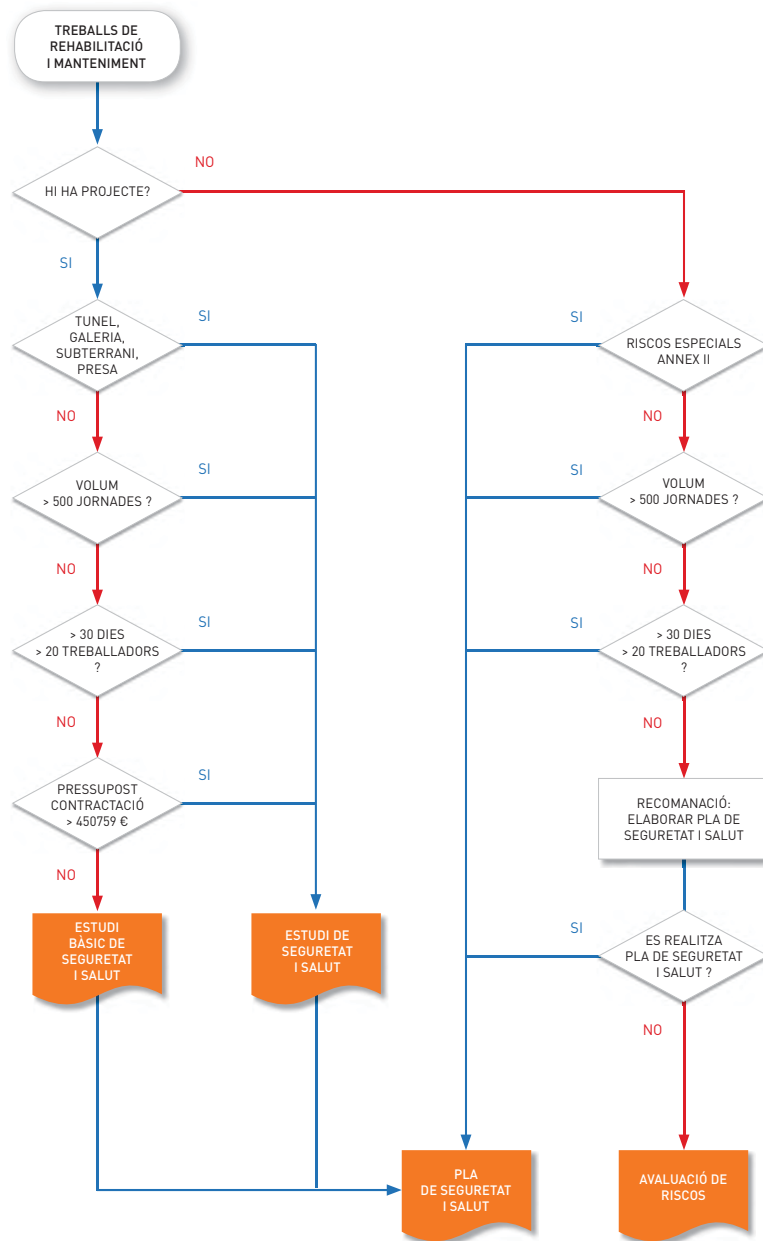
TREBALLS DE REHABILITACIÓ I MANTENIMENT

HI HA PROJECTE?

NO

SI

TUNEL, GALERIA, SUBTERRANI, PRESA

SI

NO

VOLUM > 500 JORNADES ?

SI

NO

> 30 DIES > 20 TREBALLADORS ?

SI

NO

PRESSUPOST CONTRACTACIÓ > 450759 €

SI

NO

ESTUDI BÀSIC DE SEGURETAT I SALUT

ESTUDI DE SEGURETAT I SALUT

SI

RISCOS ESPECIALS ANNEX II

NO

SI

VOLUM > 500 JORNADES ?

NO

SI

> 30 DIES > 20 TREBALLADORS ?

NO

RECOMANACIÓ: ELABORAR PLA DE SEGURETAT I SALUT

SI

ES REALITZA PLA DE SEGURETAT I SALUT ?

NO

PLA DE SEGURETAT I SALUT

AVALUACIÓ DE RISCOS